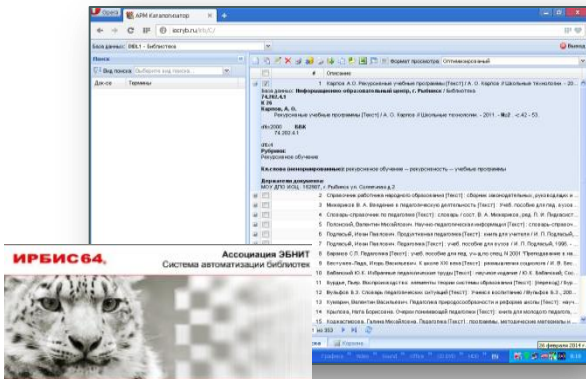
Opera АРМ Каталогизатор

ascryb.ru/rc/

База данных: DEL1 - Библиотека

Выход

Поиск

Вид поиска: Выберите вид поиска

Доп-ся Термины

Формат просмотра: Оптимизированный

# Описание

1 Карпов А. О. Ресурсные учебные программы [Текст] / А. О. Карпов // Школьные технологии. - 20...

База данных: Информационно-образовательный центр, г. Рыбинск / Библиотека

74.202.4,1

К 26

Карпов, А. О.

Ресурсные учебные программы [Текст] / А. О. Карпов // Школьные технологии. - 2011. - №2. - С.42 - 53.

ББК

74.202.4,1

Рубрики:

Ресурсное обучение

Ключевые слова (ненормированные): ресурсное обучение -- ресурсность -- учебные программы

Держатели документа:

МОУ ДПО ИОЦ, 152907, г. Рыбинск ул. Селестина д.2

2 Справочник работника народного образования [Текст] : сборник законодательных, руководящих и...

3 Мониров В. А. Введение в педагогическую деятельность [Текст] : Учеб. пособие для пед. вузов...

4 Словарь-справочник по педагогике [Текст] : словарь / сост. В. А. Мижериков, ред. П. И. Пидкасистый...

5 Полонский, Валентин Михайлович. Научно-педагогическая информация [Текст] : словарь-справочник...

6 Подласый, Иван Павлович. Продуктивная педагогика [Текст] : книга для учителя / И. П. Подласый...

7 Подласый, Иван Павлович. Педагогика [Текст] : учеб. пособие для вузов / И. П. Подласый, 1996...

8 Ефимов С.Л. Педагогика [Текст] : учеб. пособие для пед. ун-тов по спец. N 2000 "Преподавание в на...

9 Бестужев-Лада, Игорь Васильевич. К школе XXI века [Текст] : размышления социолога / И. В. Бес...

10 Бибинский Ю.К. Избранные педагогические труды [Текст] : научное издание / Ю.К. Бибинский; Сос...

11 Бурдин, Петр. Воспроизводство элементы теории образования [Текст] : [перевод] / Бурд...

12 Вульфов Б.З. Словарь педагогических ситуаций [Текст] : Учебное пособие / Вульфов Б.З...

13 Кумарин, Валентин Васильевич. Педагогика природосообразности и реформа школы [Текст] : научн...

14 Крылова, Наталья Борисовна. Очерки понимающей педагогики [Текст] : книга для молодого педагога...

15 Коджаспирова, Галина Михайловна. Педагогика [Текст] : программы, методические материалы и...

из 303

Корзина

ИРБИС64.

Ассоциация ЭБНИТ

Система автоматизации библиотек

26 февраля 2014 г.